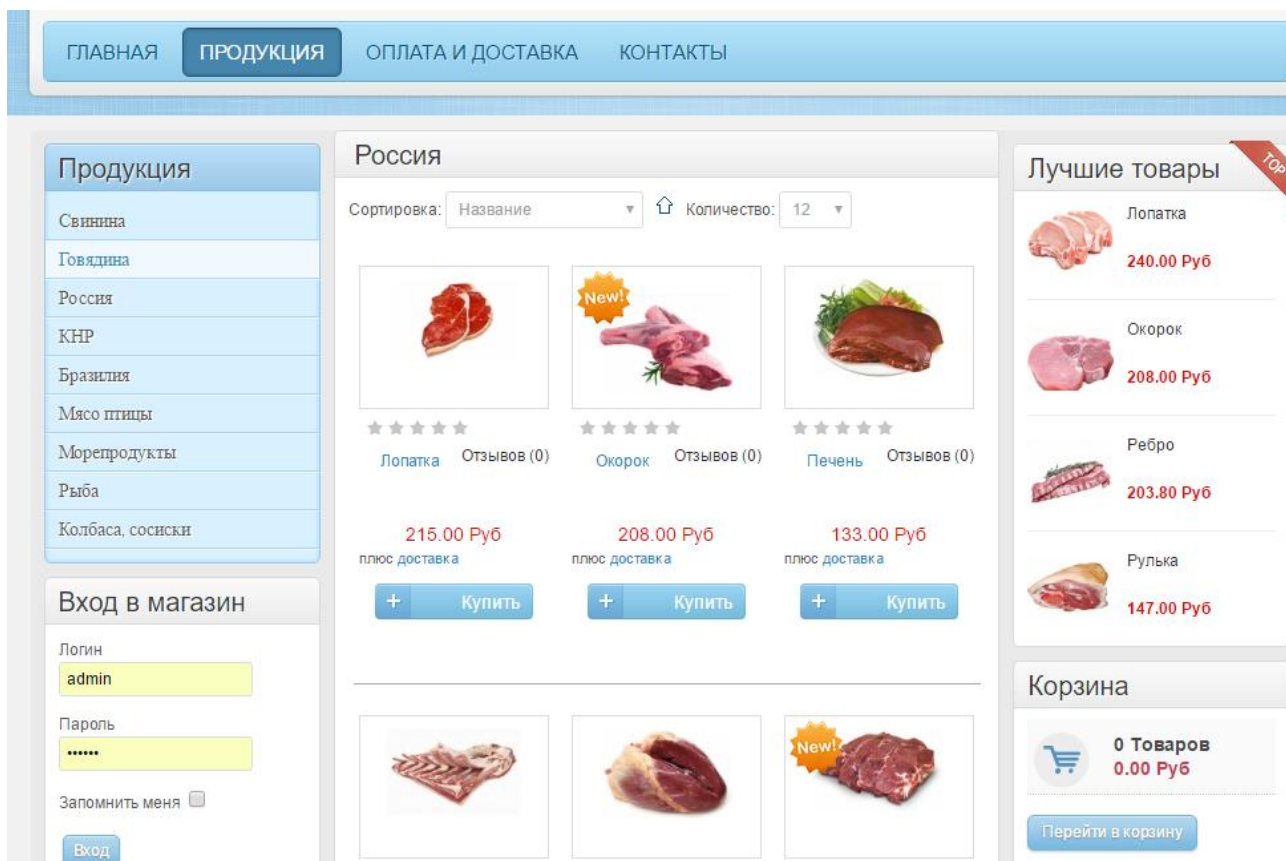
ГЛАВНАЯ ПРОДУКЦИЯ ОПЛАТА И ДОСТАВКА КОНТАКТЫ

Продукция
Свинина
Говядина
Россия
КНР
Бразилия
Мясо птицы
Морепродукты
Рыба
Колбаса, сосиски

Вход в магазин
Логин
admin
Пароль
••••••
Запомнить меня
Вход

Россия
Сортировка: Название Количество: 12

New!
New!

Лопатка Отзывов (0)
215.00 Руб
плюс доставка
+ Купить

Окорок Отзывов (0)
208.00 Руб
плюс доставка
+ Купить

Печень Отзывов (0)
133.00 Руб
плюс доставка
+ Купить

Лучшие товары
TOP
Лопатка
240.00 Руб
Окорок
208.00 Руб
Ребро
203.80 Руб
Рулька
147.00 Руб

Корзина
0 Товаров
0.00 Руб
Перейти в корзину